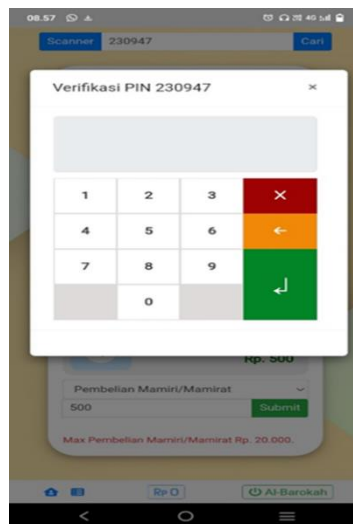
08.57

Scanner 230947 Cari

Verifikasi PIN 230947 ×

| 1 | 2 | 3 | × |
|---|---|---|---|
| 4 | 5 | 6 | ← |
| 7 | 8 | 9 | ↲ |
|  | 0 |  |  |

Rp. 500

Pembelian Mamiri/Mamirat

500 Submit

Max Pembelian Mamiri/Mamirat Rp. 20.000.

Rp 0

Al-Barokah